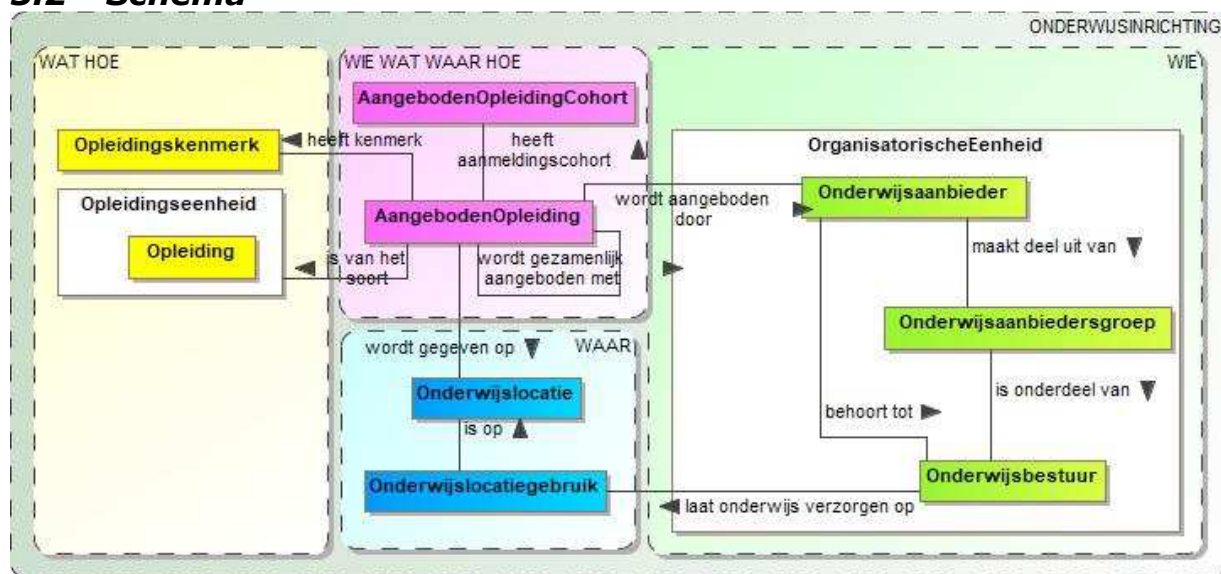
3.2 Schema

ONDERWIJSINRICHTING

WAT HOE

Opleidingskenmerk

Opleidingseenheid

Opleiding

WIE WAT WAAR HOE

AangebodenOpleidingCohort

heeft kenmerk

heeft aanmeldingscohort

AangebodenOpleiding

is van het soort

wordt gezamenlijk aangeboden met

WAAR

wordt gegeven op

Onderwijslocatie

is op

Onderwijslocatiegebruik

WIE

OrganisatorischeEenheid

wordt aangeboden door

Onderwijsaanbieder

maakt deel uit van

Onderwijsaanbiedersgroep

is onderdeel van

behoort tot

Onderwijsbestuur

laat onderwijs verzorgen op